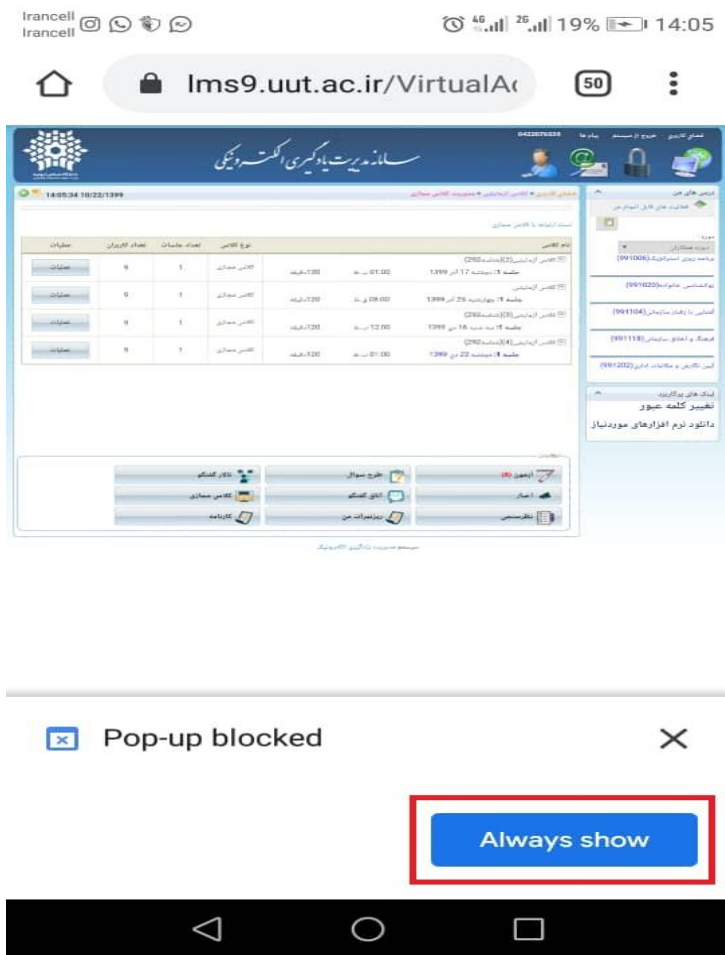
Irancell
Irancell

19% 14:05

lms9.uut.ac.ir/VirtualA

50

سامانه مدیریت یادگیری الکترونیکی

14:05:34 10/22/1399

| عملیات | تعداد کاربران | تعداد جلسات | نوع کلاس | | | | نام کلاس |
|---|---|---|---|---|---|---|---|
| عملیات | 9 | 1 | کلاس مجازی | 120دقیقه | 01:00 ب.ظ | جلسه 1: دوشنبه 17 آذر 1399 | کلاس آزمایشی(2)(جلسه292) |
| عملیات | 9 | 1 | کلاس مجازی | 120دقیقه | 08:00 ق.ظ | جلسه 1: چهارشنبه 26 آذر 1399 | کلاس آزمایشی |
| عملیات | 9 | 1 | کلاس مجازی | 120دقیقه | 12:00 ب.ظ | جلسه 1: سه شنبه 16 دی 1399 | کلاس آزمایشی(3)(جلسه296) |
| عملیات | 9 | 1 | کلاس مجازی | 120دقیقه | 01:00 ب.ظ | جلسه 1: دوشنبه 22 دی 1399 | کلاس آزمایشی(4)(جلسه292) |

آزمون | طرح سوال | تالار گفتگو
اخبار | اتاق گفتگو | کلاس مجازی
نظرسنجی | ریزنمرات من | کارنامه

درس های من

تغییر کلمه عبور
دانلود نرم افزارهای موردنیاز

Pop-up blocked

Always show